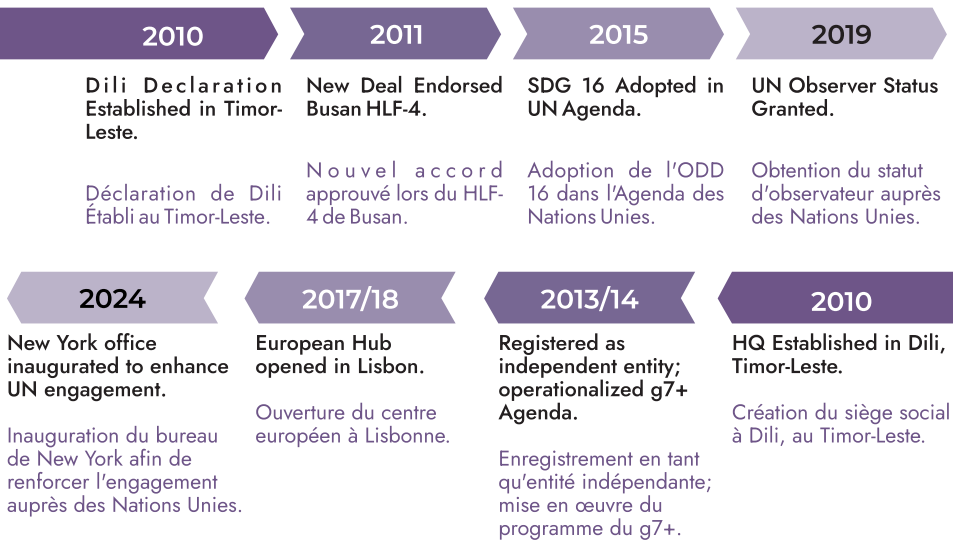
2010

Dili Declaration Established in Timor-Leste.

Déclaration de Dili Établi au Timor-Leste.

2011

New Deal Endorsed Busan HLF-4.

Nouvel accord approuvé lors du HLF-4 de Busan.

2015

SDG 16 Adopted in UN Agenda.

Adoption de l'ODD 16 dans l'Agenda des Nations Unies.

2019

UN Observer Status Granted.

Obtention du statut d'observateur auprès des Nations Unies.

2024

New York office inaugurated to enhance UN engagement.

Inauguration du bureau de New York afin de renforcer l'engagement auprès des Nations Unies.

2017/18

European Hub opened in Lisbon.

Ouverture du centre européen à Lisbonne.

2013/14

Registered as independent entity; operationalized g7+ Agenda.

Enregistrement en tant qu'entité indépendante; mise en œuvre du programme du g7+.

2010

HQ Established in Dili, Timor-Leste.

Création du siège social à Dili, au Timor-Leste.